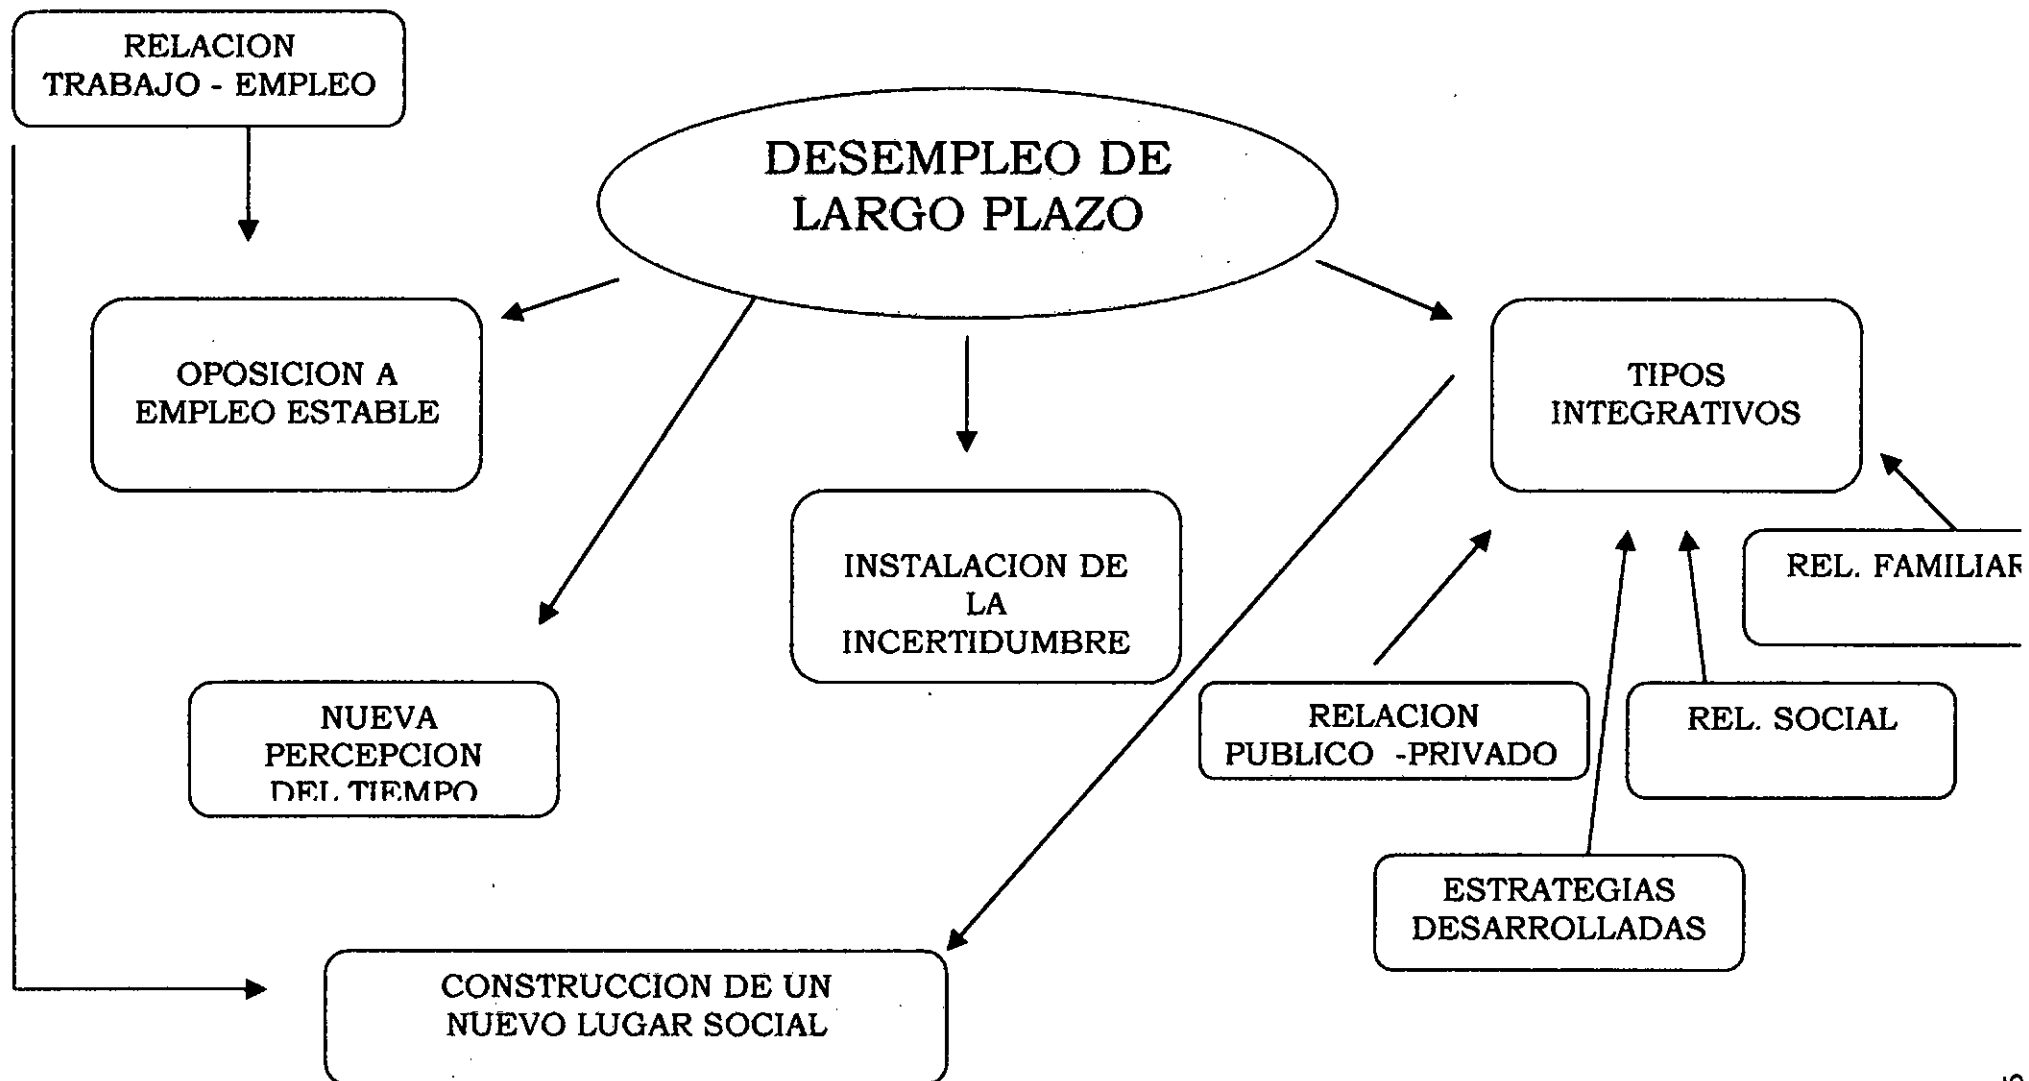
RELACION TRABAJO - EMPLEO

DESEMPLEO DE LARGO PLAZO

OPOSICION A EMPLEO ESTABLE

TIPOS INTEGRATIVOS

INSTALACION DE LA INCERTIDUMBRE

REL. FAMILIAR

NUEVA PERCEPCION DEL TIEMPO

RELACION PUBLICO -PRIVADO

REL. SOCIAL

ESTRATEGIAS DESARROLLADAS

CONSTRUCCION DE UN NUEVO LUGAR SOCIAL